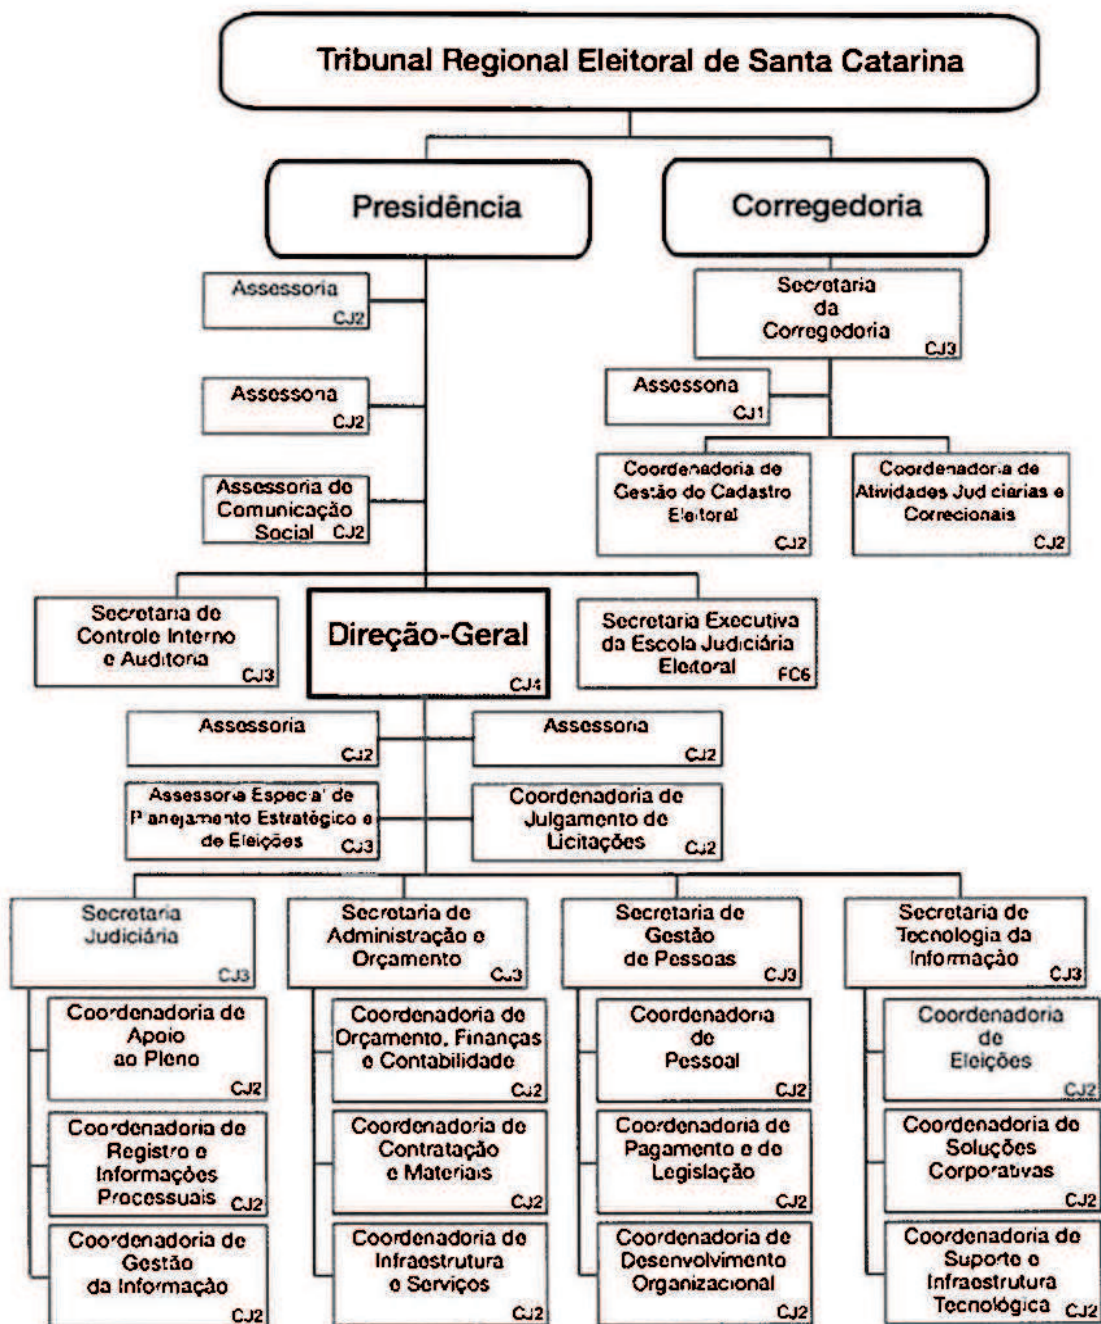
Tribunal Regional Eleitoral de Santa Catarina

Presidência

Corregedoria

Assessoria CJ2

Assessoria CJ2

Assessoria de Comunicação Social CJ2

Secretaria da Corregedoria CJ3

Assessoria CJ1

Coordenadoria de Gestão do Cadastro Eleitoral CJ2

Coordenadoria de Atividades Judiciárias e Correcionais CJ2

Secretaria de Controle Interno e Auditoria CJ3

Direção-Geral CJ4

Secretaria Executiva da Escola Judiciária Eleitoral FC6

Assessoria CJ2

Assessoria CJ2

Assessoria Especial de Planejamento Estratégico e de Eleições CJ3

Coordenadoria de Julgamento de Licitações CJ2

Secretaria Judiciária CJ3

Secretaria de Administração e Orçamento CJ3

Secretaria de Gestão de Pessoas CJ3

Secretaria de Tecnologia da Informação CJ3

Coordenadoria de Apoio ao Pleno CJ2

Coordenadoria de Registro e Informações Processuais CJ2

Coordenadoria de Gestão da Informação CJ2

Coordenadoria de Orçamento, Finanças e Contabilidade CJ2

Coordenadoria de Contratação e Materiais CJ2

Coordenadoria de Infraestrutura e Serviços CJ2

Coordenadoria de Pessoal CJ2

Coordenadoria de Pagamento e de Legislação CJ2

Coordenadoria de Desenvolvimento Organizacional CJ2

Coordenadoria de Eleições CJ2

Coordenadoria de Soluções Corporativas CJ2

Coordenadoria de Suporte e Infraestrutura Tecnológica CJ2